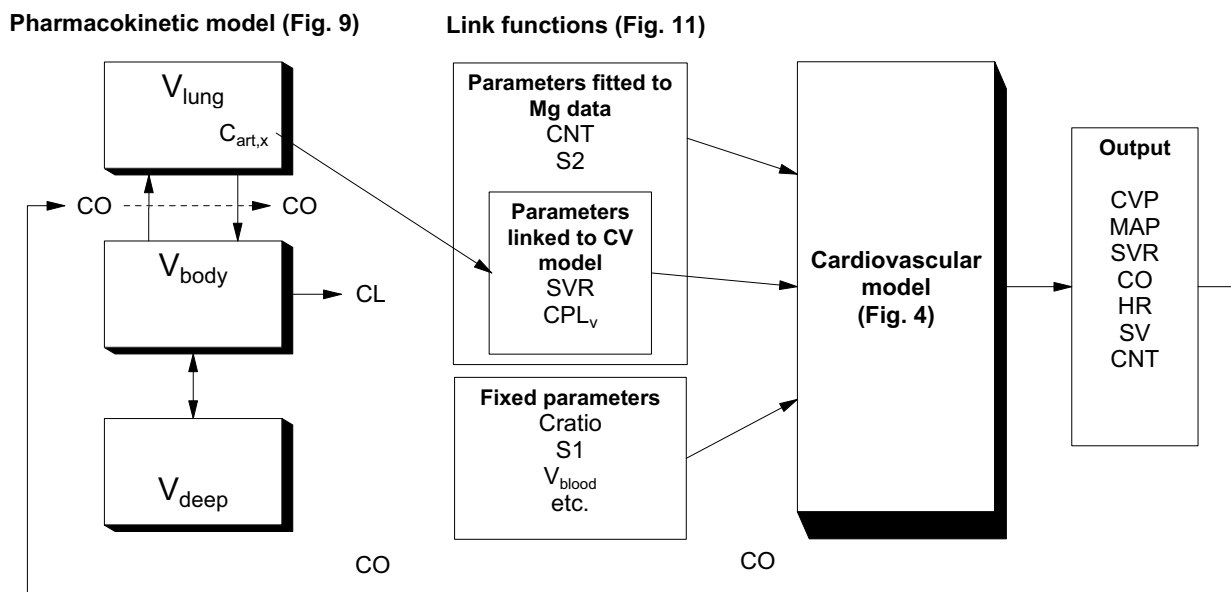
Pharmacokinetic model (Fig. 9)

Link functions (Fig. 11)

$V_{lung}$

$C_{art,x}$

CO

CO

$V_{body}$

CL

$V_{deep}$

Parameters fitted to Mg data
CNT
S2

Parameters linked to CV model
SVR
$CPL_v$

Fixed parameters
Cratio
S1
$V_{blood}$
etc.

Cardiovascular model
(Fig. 4)

Output

CVP
MAP
SVR
CO
HR
SV
CNT

CO

CO